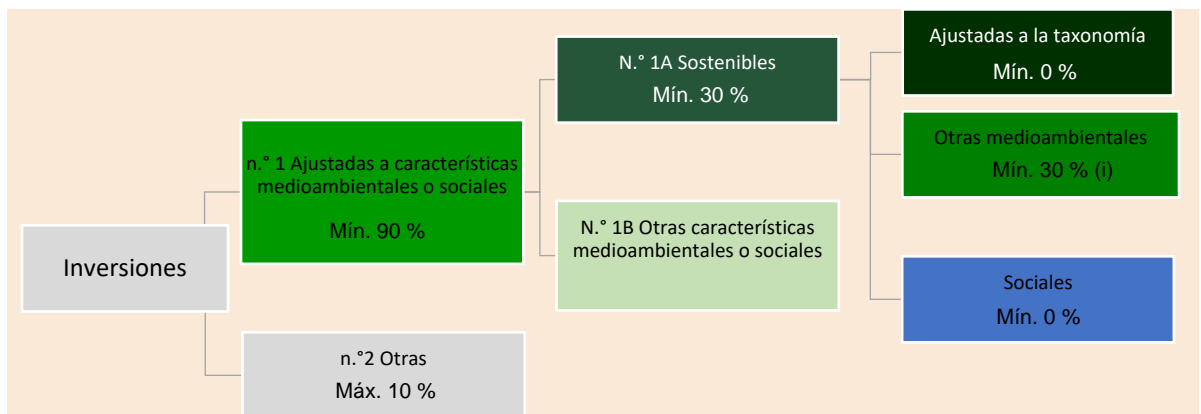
Inversiones

n.° 1 Ajustadas a características medioambientales o sociales

Mín. 90 %

n.°2 Otras
Máx. 10 %

N.° 1A Sostenibles
Mín. 30 %

N.° 1B Otras características medioambientales o sociales

Ajustadas a la taxonomía
Mín. 0 %

Otras medioambientales
Mín. 30 % (i)

Sociales
Mín. 0 %